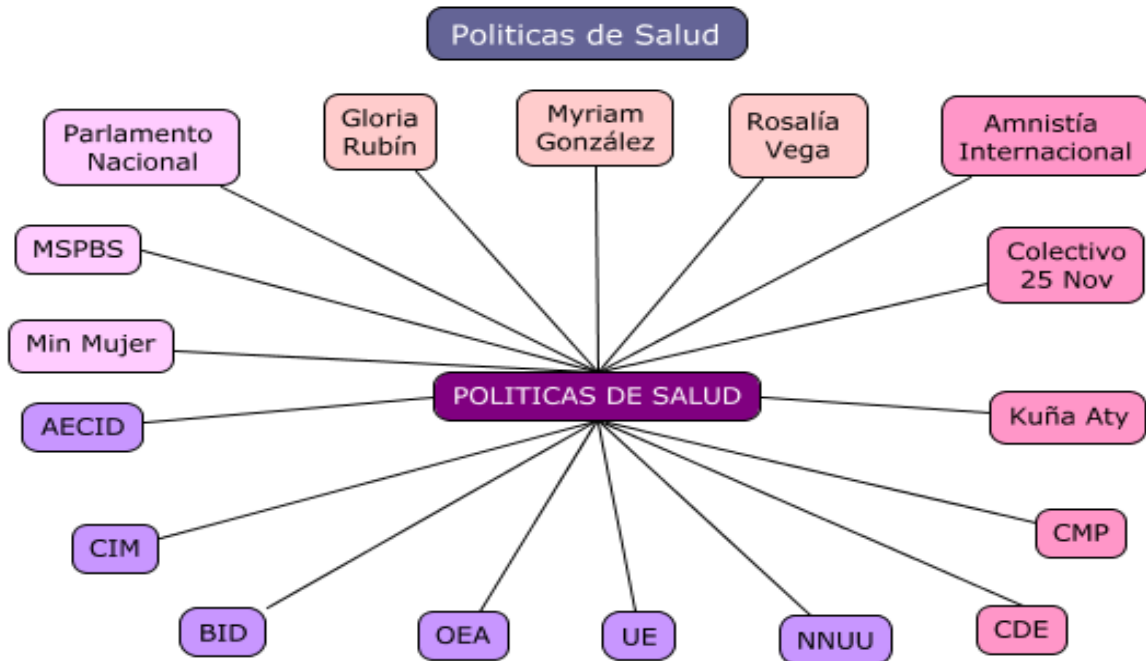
Politicas de Salud

Parlamento Nacional

Gloria Rubín

Myriam González

Rosalía Vega

Amnistía Internacional

MSPBS

Colectivo 25 Nov

Min Mujer

POLITICAS DE SALUD

AECID

Kuña Aty

CIM

CMP

BID

OEA

UE

NNUU

CDE